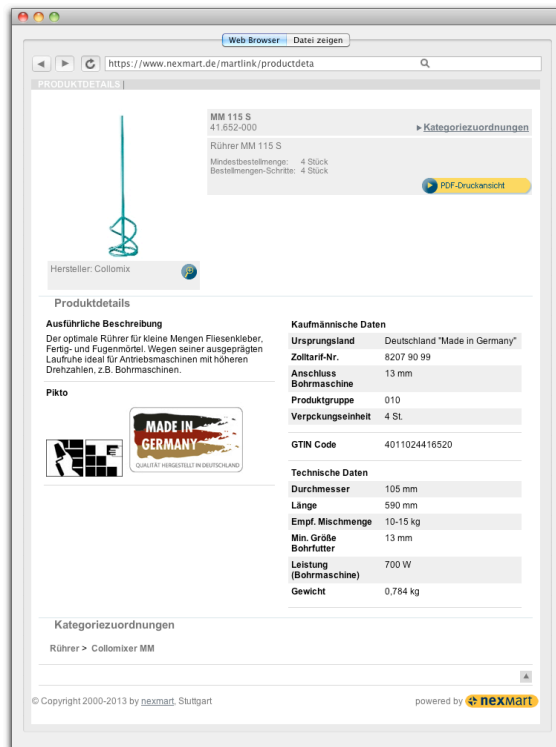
Web Browser | Datei zeigen

https://www.nexmart.de/martlink/productdeta

PRODUKTDETAILS

MM 115 S
41.652-000

▸Kategoriezuordnungen

Rührer MM 115 S

Mindestbestellmenge: 4 Stück
Bestellmengen-Schritte: 4 Stück

PDF-Druckansicht

Hersteller: Collomix

Produktdetails

Ausführliche Beschreibung

Der optimale Rührer für kleine Mengen Fliesenkleber, Fertig- und Fugenmörtel. Wegen seiner ausgeprägten Laufruhe ideal für Antriebsmaschinen mit höheren Drehzahlen, z.B. Bohrmaschinen.

Pikto

MADE IN GERMANY
QUALITÄT HERGESTELLT IN DEUTSCHLAND

Kaufmännische Daten

| | |
|---|---|
| Ursprungsland | Deutschland "Made in Germany" |
| Zolltarif-Nr. | 8207 90 99 |
| Anschluss Bohrmaschine | 13 mm |
| Produktgruppe | 010 |
| Verpckungseinheit | 4 St. |

| | |
|---|---|
| GTIN Code | 4011024416520 |

Technische Daten

| | |
|---|---|
| Durchmesser | 105 mm |
| Länge | 590 mm |
| Empf. Mischmenge | 10-15 kg |
| Min. Größe Bohrfutter | 13 mm |
| Leistung (Bohrmaschine) | 700 W |
| Gewicht | 0,784 kg |

Kategoriezuordnungen

Rührer > Collomixer MM

© Copyright 2000-2013 by nexmart, Stuttgart

powered by nexmart